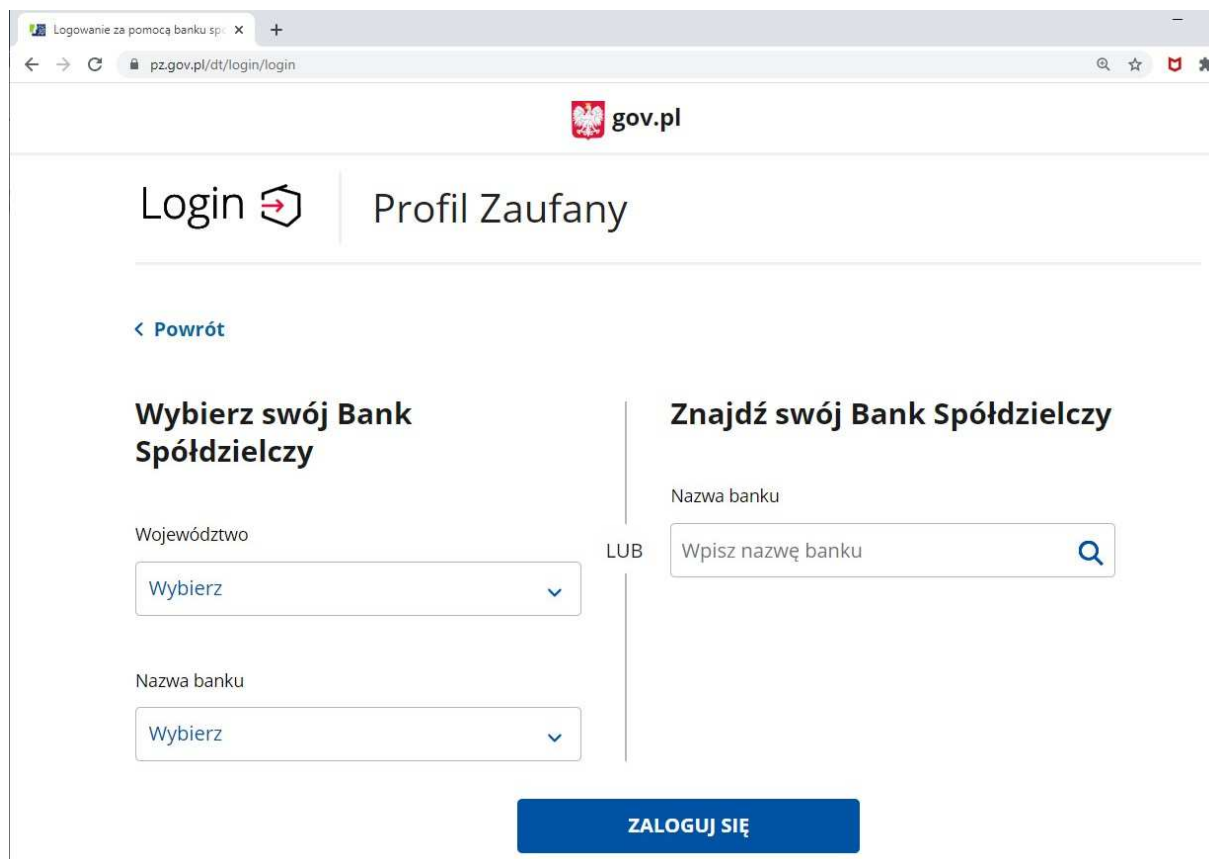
Logowanie za pomocą banku sp

pz.gov.pl/dt/login/login

gov.pl

Login

Profil Zaufany

< Powrót

Wybierz swój Bank Spółdzielczy

Województwo

Wybierz

Nazwa banku

Wybierz

LUB

Znajdź swój Bank Spółdzielczy

Nazwa banku

Wpisz nazwę banku

ZALOGUJ SIĘ